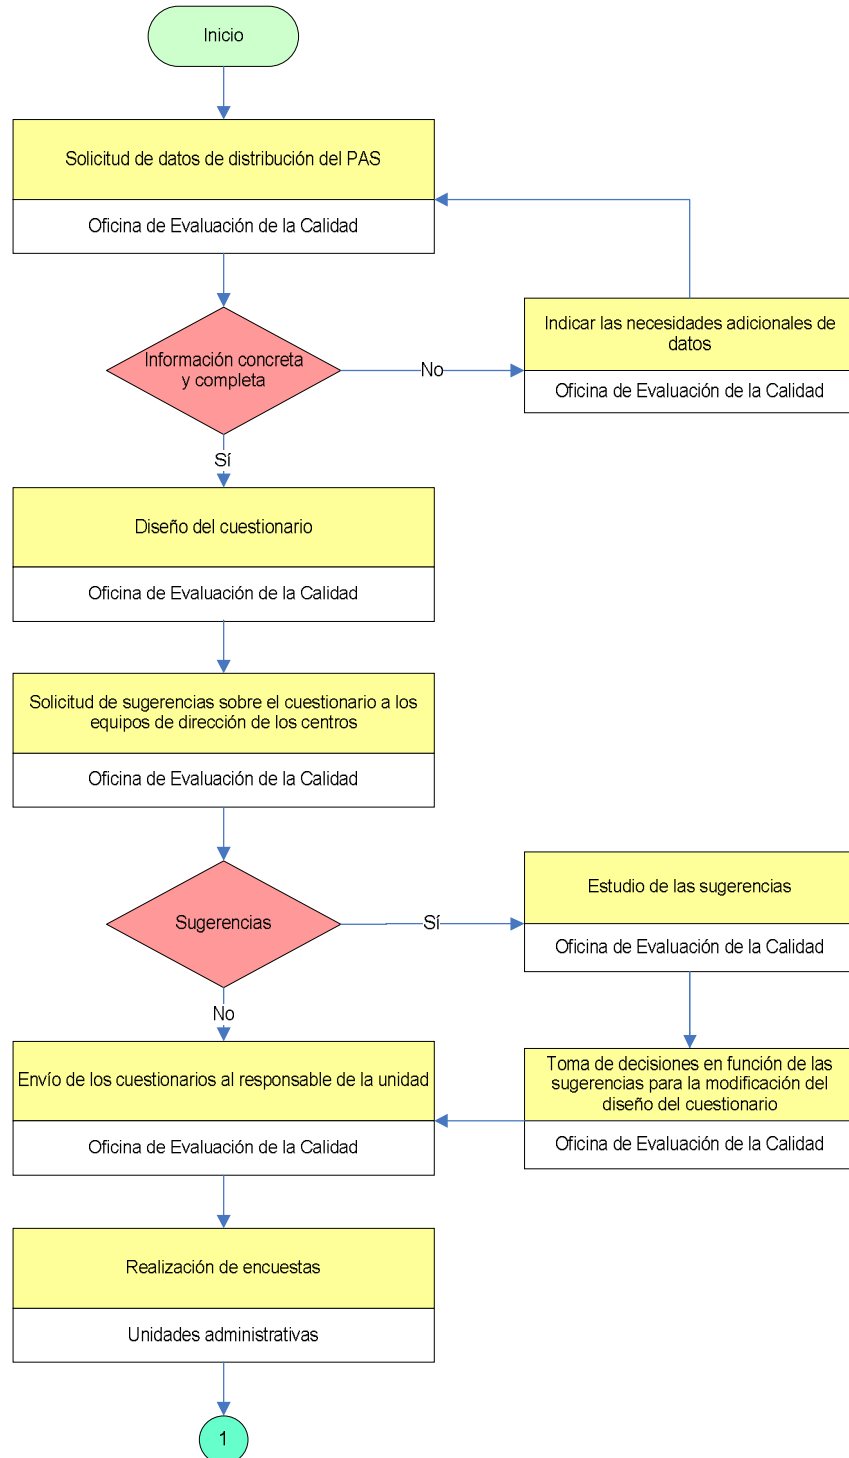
Inicio

Solicitud de datos de distribución del PAS

Oficina de Evaluación de la Calidad

Información concreta y completa

No

Indicar las necesidades adicionales de datos

Oficina de Evaluación de la Calidad

Sí

Diseño del cuestionario

Oficina de Evaluación de la Calidad

Solicitud de sugerencias sobre el cuestionario a los equipos de dirección de los centros

Oficina de Evaluación de la Calidad

Sugerencias

Sí

Estudio de las sugerencias

Oficina de Evaluación de la Calidad

No

Envío de los cuestionarios al responsable de la unidad

Oficina de Evaluación de la Calidad

Toma de decisiones en función de las sugerencias para la modificación del diseño del cuestionario

Oficina de Evaluación de la Calidad

Realización de encuestas

Unidades administrativas

1